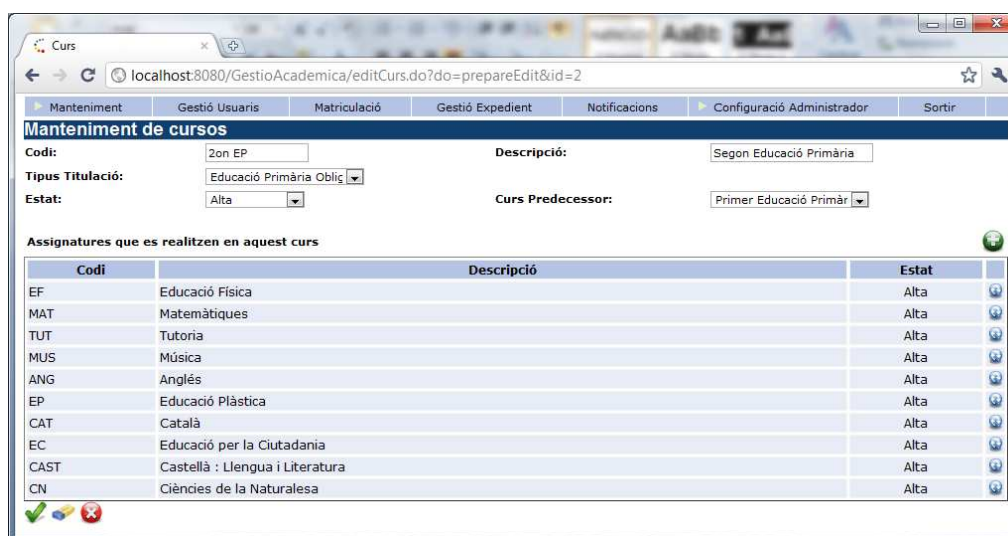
Curs

localhost:8080/GestioAcademica/editCurs.do?do=prepareEdit&id=2

Manteniment | Gestió Usuaris | Matriculació | Gestió Expedient | Notificacions | Configuració Administrador | Sortir

Manteniment de cursos

Codi: 2on EP
Descripció: Segon Educació Primària
Tipus Titulació: Educació Primària Oblig
Estat: Alta
Curs Predecessor: Primer Educació Primàr

Assignatures que es realitzen en aquest curs

| Codi | Descripció | Estat |
|---|---|---|
| EF | Educació Física | Alta |
| MAT | Matemàtiques | Alta |
| TUT | Tutoria | Alta |
| MUS | Música | Alta |
| ANG | Anglés | Alta |
| EP | Educació Plàstica | Alta |
| CAT | Català | Alta |
| EC | Educació per la Ciutadania | Alta |
| CAST | Castellà : Llengua i Literatura | Alta |
| CN | Ciències de la Naturalesa | Alta |